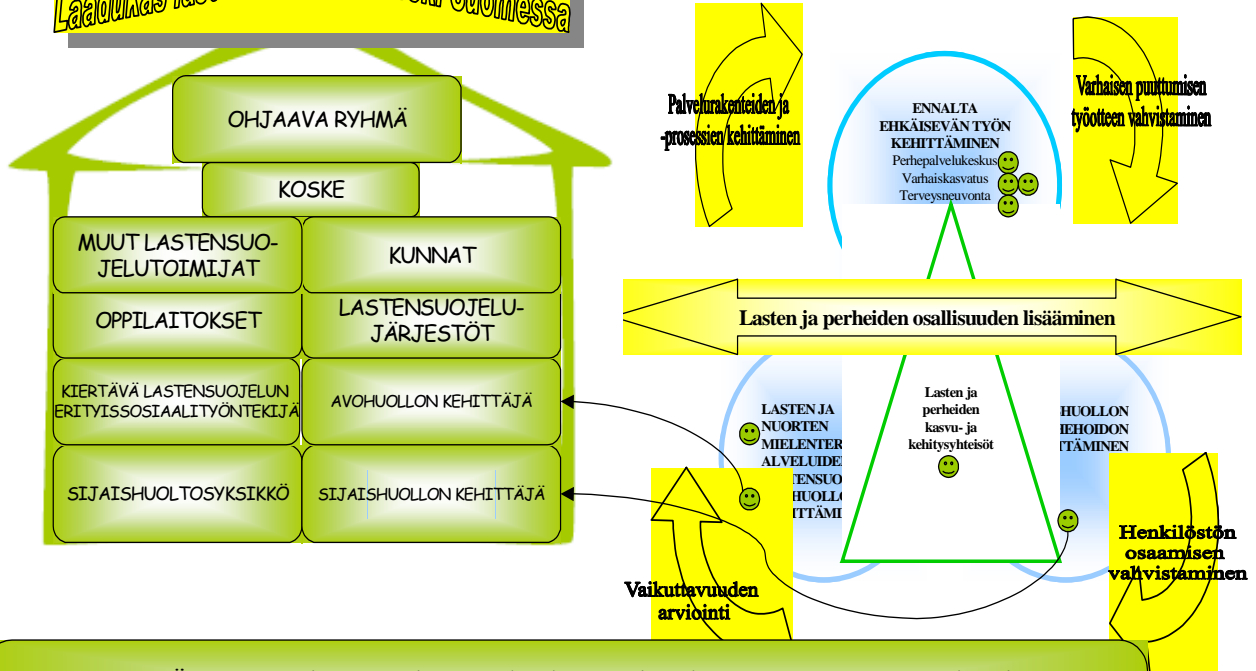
Laadukas las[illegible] Suomessa

OHJAAVA RYHMÄ

KOSKE

MUUT LASTENSUOJELUTOIMIJAT

KUNNAT

OPPILAITOKSET

LASTENSUOJELUJÄRJESTÖT

KIERTÄVÄ LASTENSUOJELUN ERITYISSOSIAALITYÖNTEKIJÄ

AVOHUOLLON KEHITTÄJÄ

SIJAISHUOLTOSYKSIKKÖ

SIJAISHUOLLON KEHITTÄJÄ

Palvelurakenteiden ja -prosessien kehittäminen

ENNALTA EHKÄISEVÄN TYÖN KEHITTÄMINEN
Perhepalvelukeskus
Varhaiskasvatus
Terveysneuvonta

Varhaisen puuttumisen työotteen vahvistaminen

Lasten ja perheiden osallisuuden lisääminen

LASTEN JA NUORTEN MIELENTER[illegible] ALVELUIDEN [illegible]TENSUO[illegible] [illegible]HUOLLO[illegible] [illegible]TTÄMIN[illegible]

Lasten ja perheiden kasvu- ja kehitysyhteisöt

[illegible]HUOLLON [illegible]HOIDON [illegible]TTÄMINEN

Henkilöstön osaamisen vahvistaminen

Vaikuttavuuden arviointi